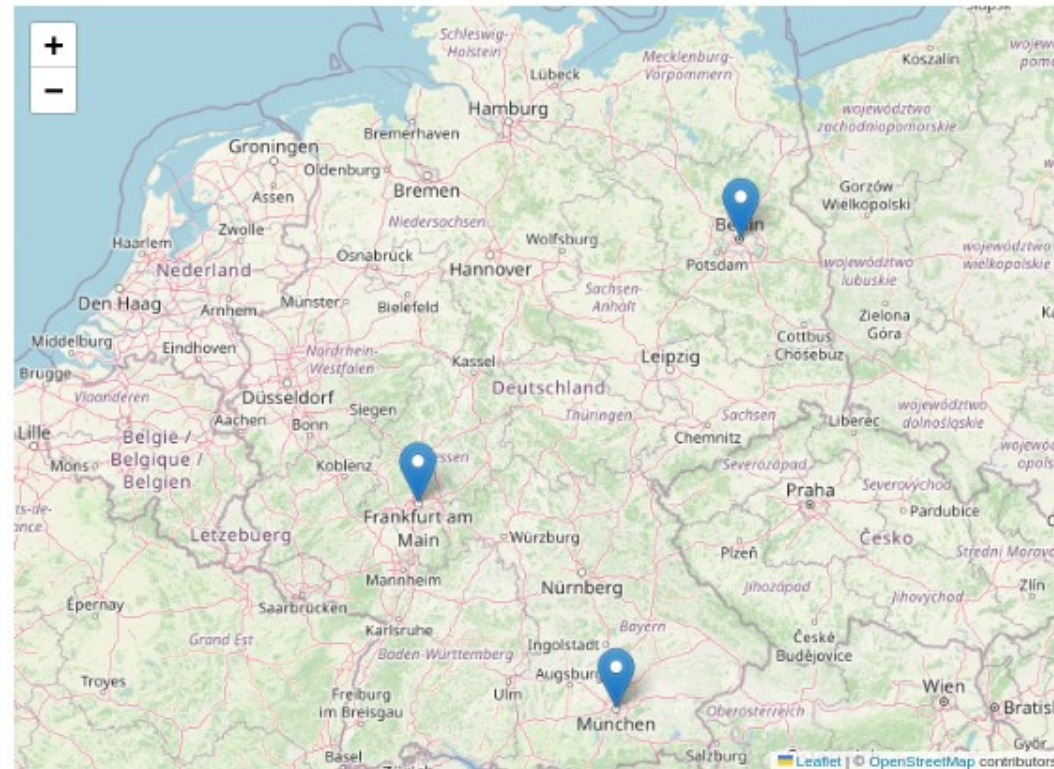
+
−
Słupsk
Schleswig-Holstein
Mecklenburg-Vorpommern
Koszalin
województwo pomorskie
Lübeck
Hamburg
województwo zachodniopomorskie
Bremerhaven
Groningen
Oldenburg
Bremen
Assen
Gorzów Wielkopolski
Niedersachsen
Zwolle
Berlin
Haarlem
Wolfsburg
Osnabrück
Nederland
Hannover
Potsdam
województwo lubuskie
województwo wielkopolskie
Den Haag
Arnhem
Münster
Bielefeld
Sachsen-Anhalt
Zielona Góra
Middelburg
Eindhoven
Cottbus Chosebuz
Nordrhein-Westfalen
Kassel
Leipzig
Brugge
Deutschland
Vlaanderen
Düsseldorf
Siegen
Sachsen
województwo dolnośląskie
Lille
Aachen
Bonn
Thüringen
Liberec
België / Belgique / Belgien
Chemnitz
Mons
Koblenz
Hessen
Severozápad
Praha
Severovýchod
Frankfurt am Main
Pardubice
Letzebuerg
Würzburg
Česko
Plzeň
Střední Morava
Mannheim
Nürnberg
Jihozápad
Jihovýchod
Zlín
Epernay
Saarbrücken
Bayern
Grand Est
Karlsruhe
České Budějovice
Ingolstadt
Baden-Württemberg
Augsburg
Troyes
Wien
Freiburg im Breisgau
Ulm
Bratislava
München
Oberösterreich
Basel
Salzburg
Győr
Leaflet | © OpenStreetMap contributors